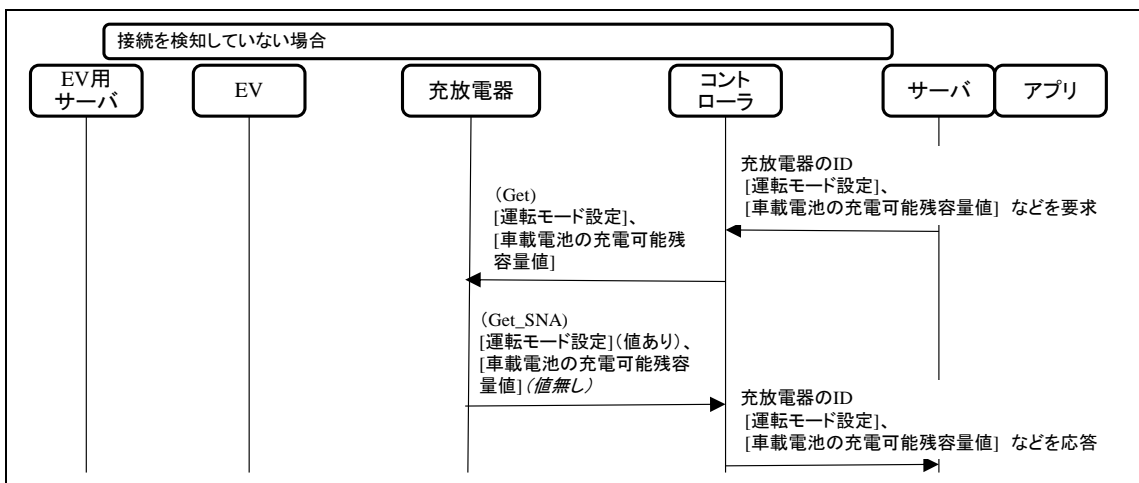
接続を検知していない場合

EV用サーバ

EV

充放電器

コントローラ

サーバ

アプリ

充放電器のID
[運転モード設定]、
[車載電池の充電可能残容量値] などを要求

（Get）
[運転モード設定]、
[車載電池の充電可能残容量値]

（Get_SNA）
[運転モード設定]（値あり）、
[車載電池の充電可能残容量値]（値無し）

充放電器のID
[運転モード設定]、
[車載電池の充電可能残容量値] などを応答